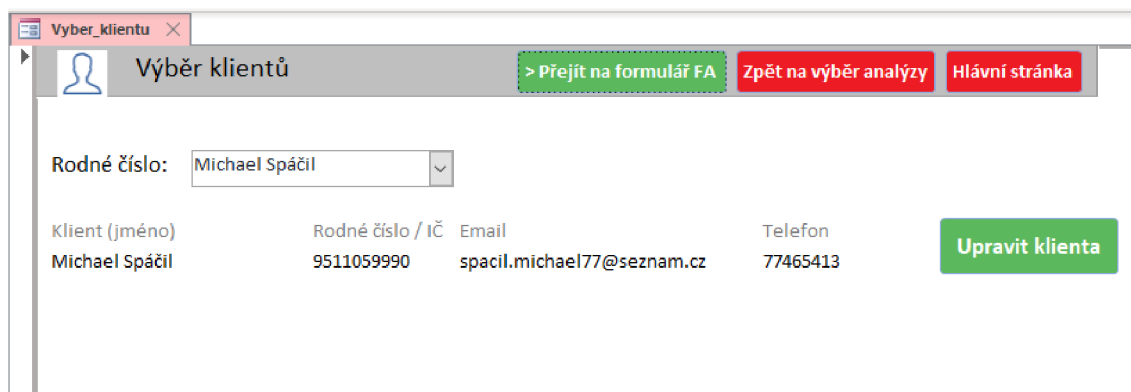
Vyber_klientu

Výběr klientů

> Přejít na formulář FA

Zpět na výběr analýzy

Hlávní stránka

Rodné číslo: Michael Spáčil

| Klient (jméno) | Rodné číslo / IČ | Email | Telefon |
|---|---|---|---|
| Michael Spáčil | 9511059990 | spacil.michael77@seznam.cz | 77465413 |

Upravit klienta